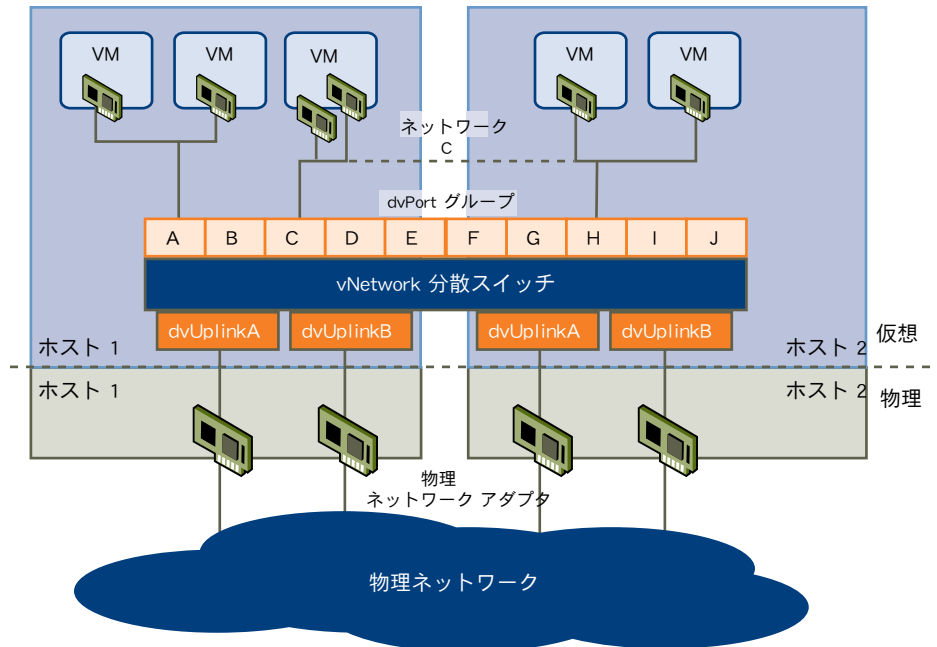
VM VM VM VM VM

ネットワーク
C

dvPort グループ

| A | B | C | D | E | F | G | H | I | J |
|---|---|---|---|---|---|---|---|---|---|

vNetwork 分散スイッチ

dvUplinkA dvUplinkB dvUplinkA dvUplinkB

ホスト 1
ホスト 2
仮想

ホスト 1
ホスト 2
物理

物理
ネットワーク アダプタ

物理ネットワーク